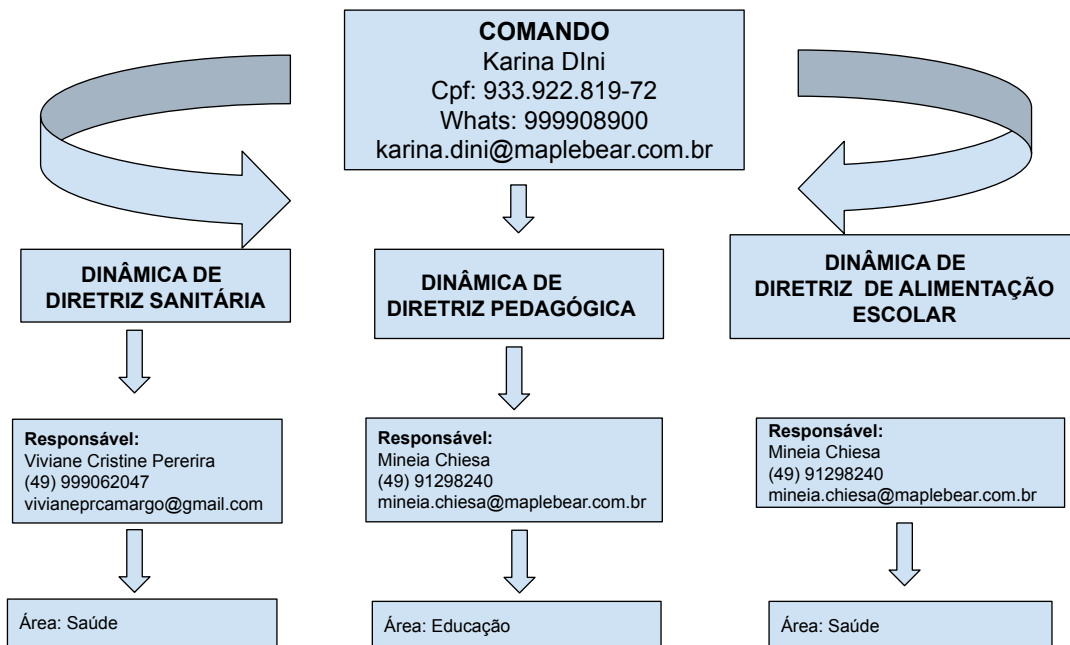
COMANDO
Karina DIni
Cpf: 933.922.819-72
Whats: 999908900
karina.dini@maplebear.com.br

DINÂMICA DE DIRETRIZ SANITÁRIA

Responsável:
Viviane Cristine Pererira
(49) 999062047
vivianeprcamargo@gmail.com

Área: Saúde

DINÂMICA DE DIRETRIZ PEDAGÓGICA

Responsável:
Mineia Chiesa
(49) 91298240
mineia.chiesa@maplebear.com.br

Área: Educação

DINÂMICA DE DIRETRIZ DE ALIMENTAÇÃO ESCOLAR

Responsável:
Mineia Chiesa
(49) 91298240
mineia.chiesa@maplebear.com.br

Área: Saúde